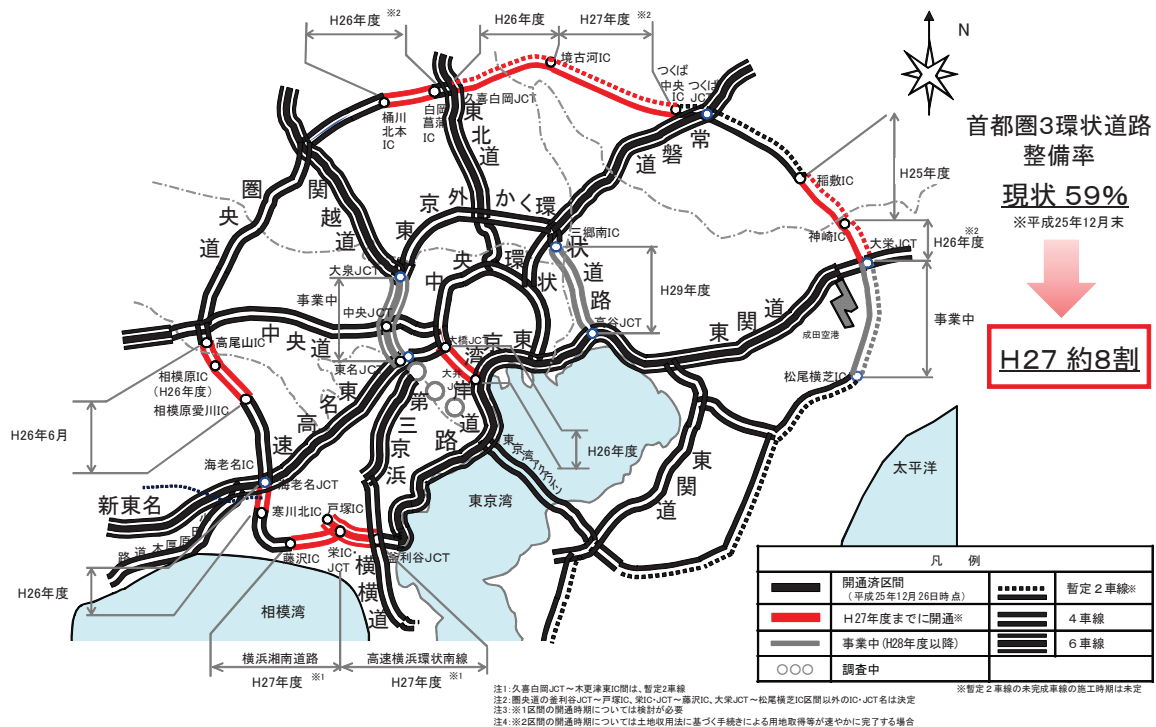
H26年度 ※2
H26年度
H27年度 ※2
N
境古河IC
つくば中央IC
つくばJCT
久喜白岡JCT
白岡菖蒲IC
桶川北本IC
東北道
常磐道
首都圏3環状道路
整備率
現状 59%
※平成25年12月末
稲敷IC
H25年度
圏央道
関越道
東京外かく環状道路
三郷南IC
神崎IC
大栄JCT
H26年度 ※2
大泉JCT
中央環状
H29年度
事業中
中央JCT
高谷JCT
東関道
成田空港
事業中
H27 約8割
中央道
高尾山IC
大橋JCT
東京湾岸道路
東名JCT
大井
松尾横芝IC
相模原IC
(H26年度)
相模原愛川IC
東名高速
第三京浜
H26年6月
東京湾アクアライン
H26年度
東関道
太平洋
海老名IC
海老名JCT
新東名
戸塚IC
寒川北IC
東京湾
栄IC・JCT
藤沢IC
釜利谷JCT
新東名道路
横浜横須賀道路
H26年度
相模湾
凡例
| 開通済区間 (平成25年12月26日時点) | 暫定2車線※ |
|---|---|
| H27年度までに開通※ | 4車線 |
| 事業中 (H28年度以降) | 6車線 |
| ○○○ 調査中 | |
横浜湘南道路
高速横浜環状南線
H27年度 ※1
H27年度 ※1
注1:久喜白岡JCT〜木更津東IC間は、暫定2車線
注2:圏央道の釜利谷JCT〜戸塚IC、栄IC・JCT〜藤沢IC、大栄JCT〜松尾横芝IC区間以外のIC・JCT名は決定
注3:※1区間の開通時期については検討が必要
注4:※2区間の開通時期については土地収用法に基づく手続きによる用地取得等が速やかに完了する場合
※暫定2車線の未完成車線の施工時期は未定